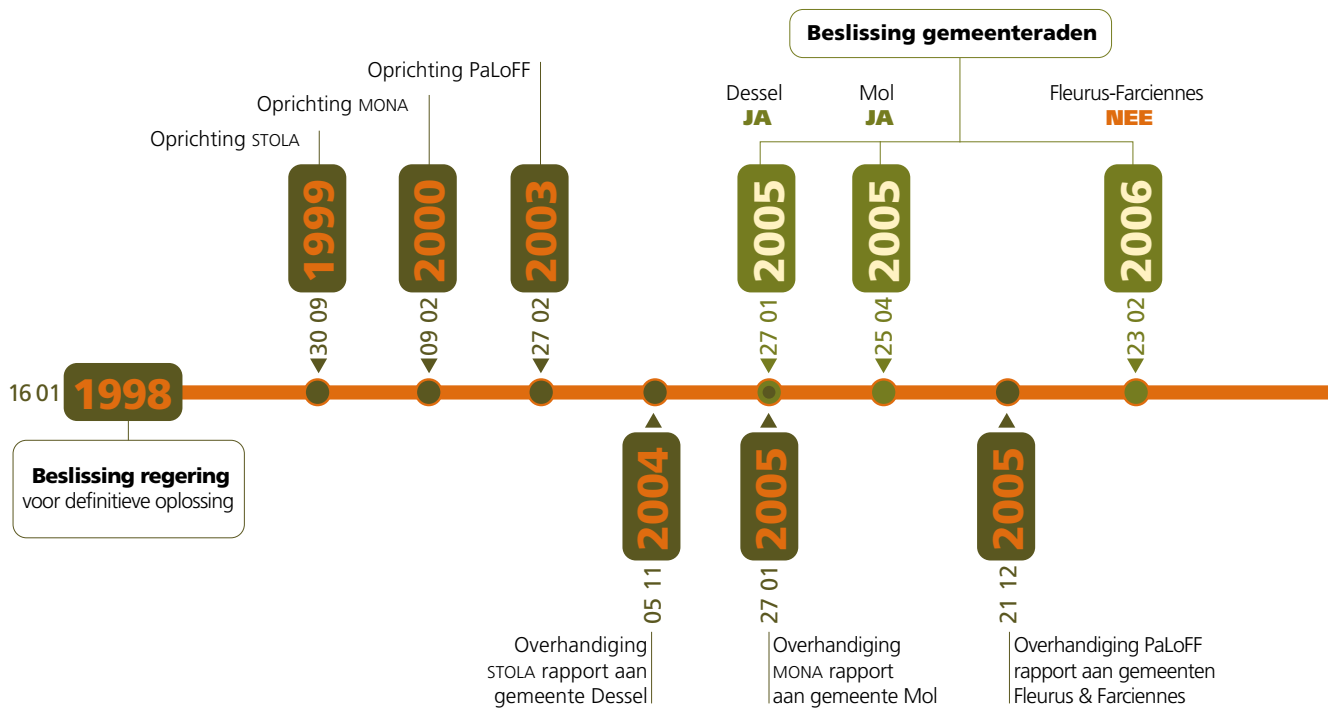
Beslissing gemeenteraden

Oprichting PaLoFF

Oprichting MONA

Oprichting STOLA

Dessel
JA

Mol
JA

Fleurus-Farciennes
NEE

1999
30 09

2000
09 02

2003
27 02

2005
27 01

2005
25 04

2006
23 02

16 01 1998

Beslissing regering
voor definitieve oplossing

2004
05 11
Overhandiging STOLA rapport aan gemeente Dessel

2005
27 01
Overhandiging MONA rapport aan gemeente Mol

2005
21 12
Overhandiging PaLoFF rapport aan gemeenten Fleurus & Farciennes